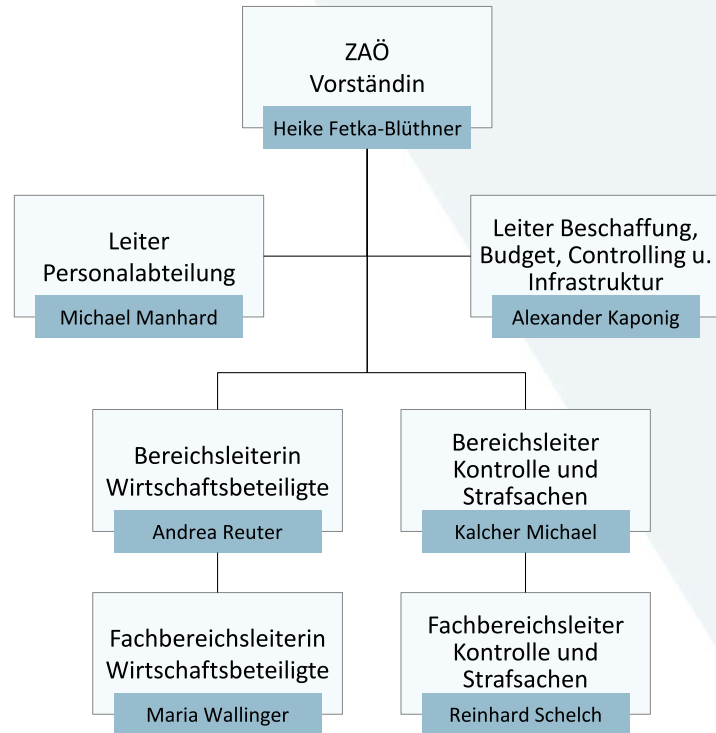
ZAÖ
Vorständin
Heike Fetka-Blüthner

Leiter
Personalabteilung
Michael Manhard

Leiter Beschaffung, Budget, Controlling u. Infrastruktur
Alexander Kaponig

Bereichsleiterin
Wirtschaftsbeteiligte
Andrea Reuter

Bereichsleiter
Kontrolle und Strafsachen
Kalcher Michael

Fachbereichsleiterin
Wirtschaftsbeteiligte
Maria Wallinger

Fachbereichsleiter
Kontrolle und Strafsachen
Reinhard Schelch